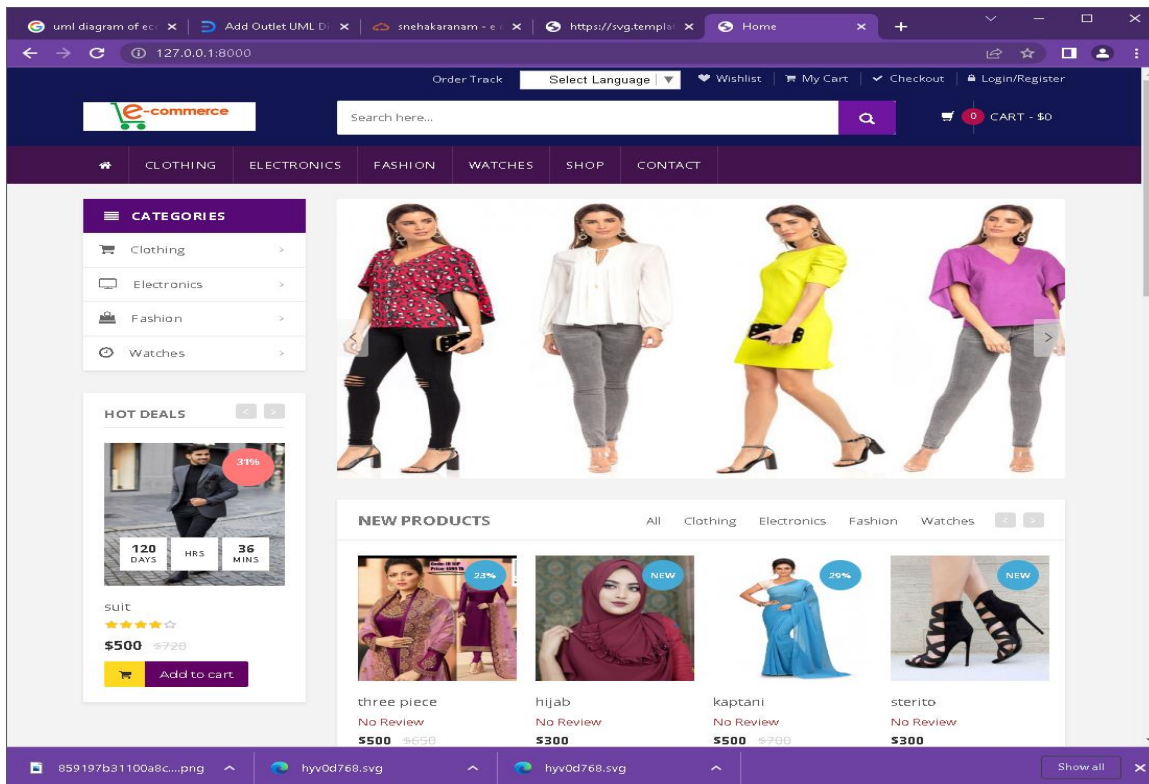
uml diagram of ec × | Add Outlet UML D × | snehakaranam - e × | https://svg.templat × | Home × | +

127.0.0.1:8000

Order Track | Select Language | Wishlist | My Cart | Checkout | Login/Register

e-commerce

Search here...

0 CART - $0

CLOTHING | ELECTRONICS | FASHION | WATCHES | SHOP | CONTACT

CATEGORIES
Clothing >
Electronics >
Fashion >
Watches >

HOT DEALS

31%

120 DAYS | HRS | 36 MINS

suit
$500 $720
Add to cart

NEW PRODUCTS
All | Clothing | Electronics | Fashion | Watches

23% | NEW | 29% | NEW

three piece
No Review
$500 $650

hijab
No Review
$300

kaptani
No Review
$500 $700

sterito
No Review
$300

859197b31100a8c....png | hyv0d768.svg | hyv0d768.svg | Show all